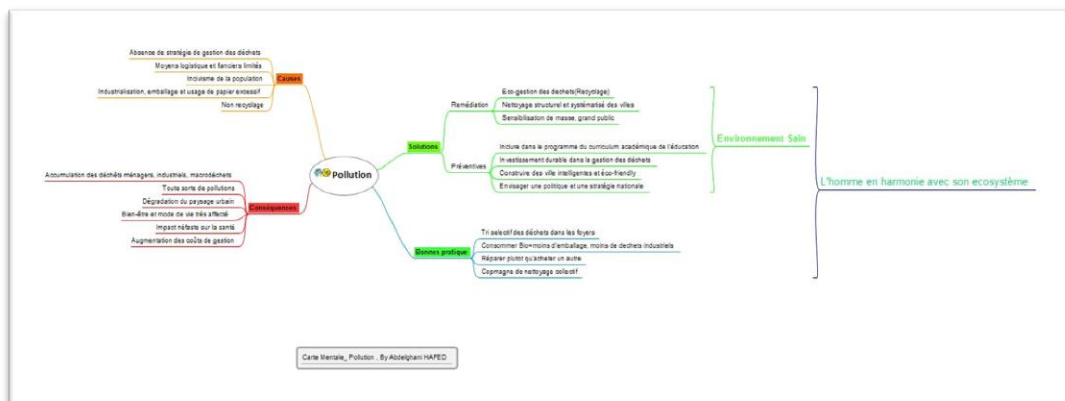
Pollution

Causes
Absence de stratégie de gestion des déchets
Moyens logistique et fianciers limités
Incivisme de la population
Industralisation, emballage et usage de papier exessif
Non recyclage

Conséquences
Accumulation des déchets ménagers, industriels, macrodéchets
Toute sorts de pollutions
Dégradation du paysage urbain
Bien-être et mode de vie très affecté
Impact néfaste sur la santé
Augmentation des coûts de gestion

Solutions
Remédiation
Eco-gestion des déchets(Recyclage)
Nettoyage structurel et systématisé des villes
Sensibilisaton de masse, grand public
Préventives
Inclure dans le programme du curriculum académique de l'éducation
Investissement durable dans la gestion des déchets
Construire des ville intelligentes et éco-friendly
Envisager une politique et une stratégie nationale

Environnement Sain

L'homme en harmonie avec son ecosystème

Bonnes pratique
Tri selectif des déchets dans les foyers
Consommer Bio+moins d'emballage, moins de dechets industriels
Réparer plutot qu'acheter un autre
Copmagne de nettoyage collectif

Carte Mentale_ Pollution . By Abdelghani HAFED